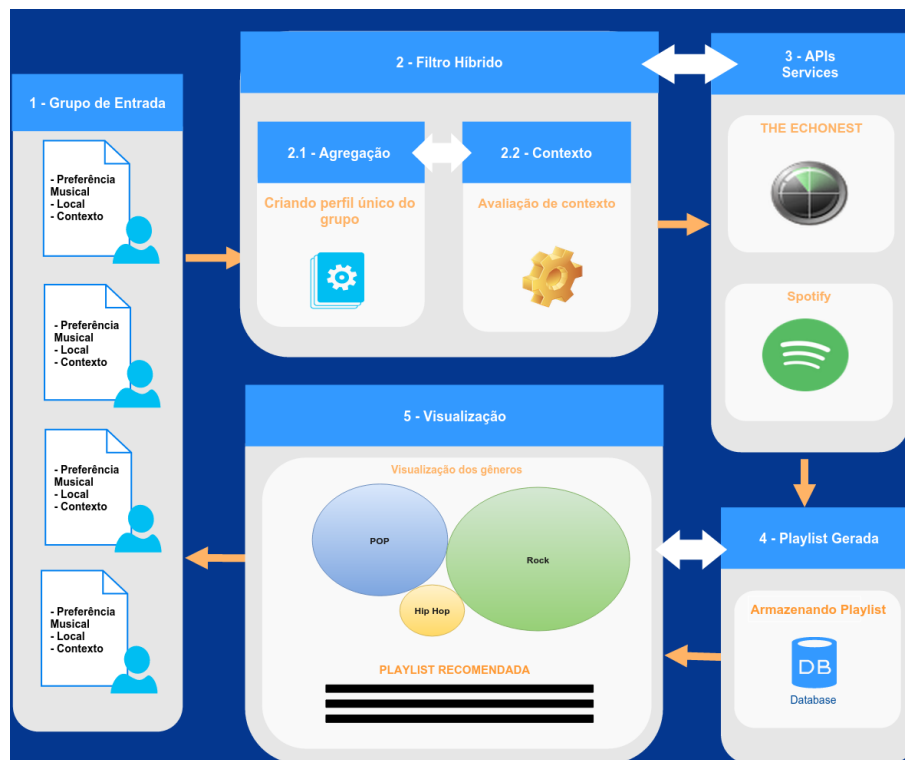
1 - Grupo de Entrada

- Preferência Musical
- Local
- Contexto

- Preferência Musical
- Local
- Contexto

- Preferência Musical
- Local
- Contexto

- Preferência Musical
- Local
- Contexto

2 - Filtro Híbrido

2.1 - Agregação

Criando perfil único do grupo

2.2 - Contexto

Avaliação de contexto

3 - APIs Services

THE ECHONEST

Spotify

4 - Playlist Gerada

Armazenando Playlist

DB

Database

5 - Visualização

Visualização dos gêneros

POP

Rock

Hip Hop

PLAYLIST RECOMENDADA